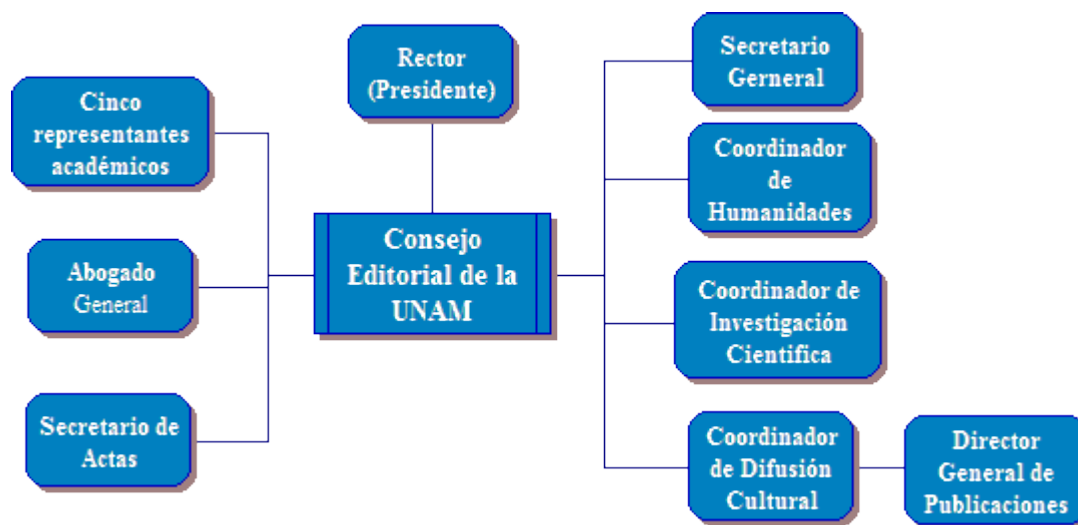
Rector (Presidente)

Cinco representantes académicos

Abogado General

Secretario de Actas

Consejo Editorial de la UNAM

Secretario Gerneral

Coordinador de Humanidades

Coordinador de Investigación Científica

Coordinador de Difusión Cultural

Director General de Publicaciones